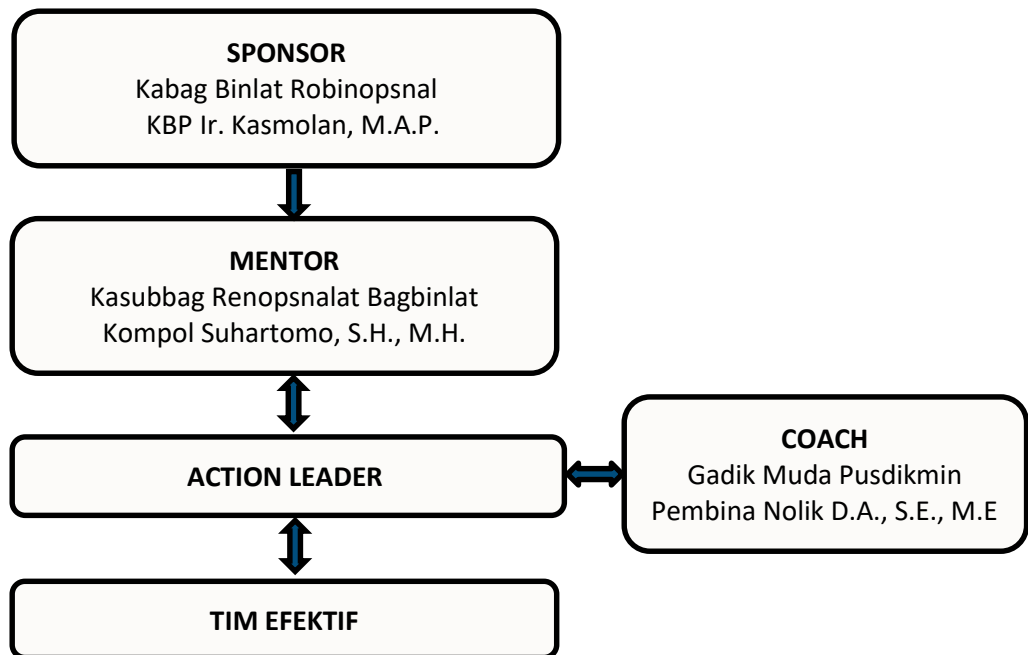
SPONSOR
Kabag Binlat Robinopsnal
KBP Ir. Kasmolan, M.A.P.

MENTOR
Kasubbag Renopsnalat Bagbinlat
Kompol Suhartomo, S.H., M.H.

ACTION LEADER

COACH
Gadik Muda Pusdikmin
Pembina Nolik D.A., S.E., M.E

TIM EFEKTIF